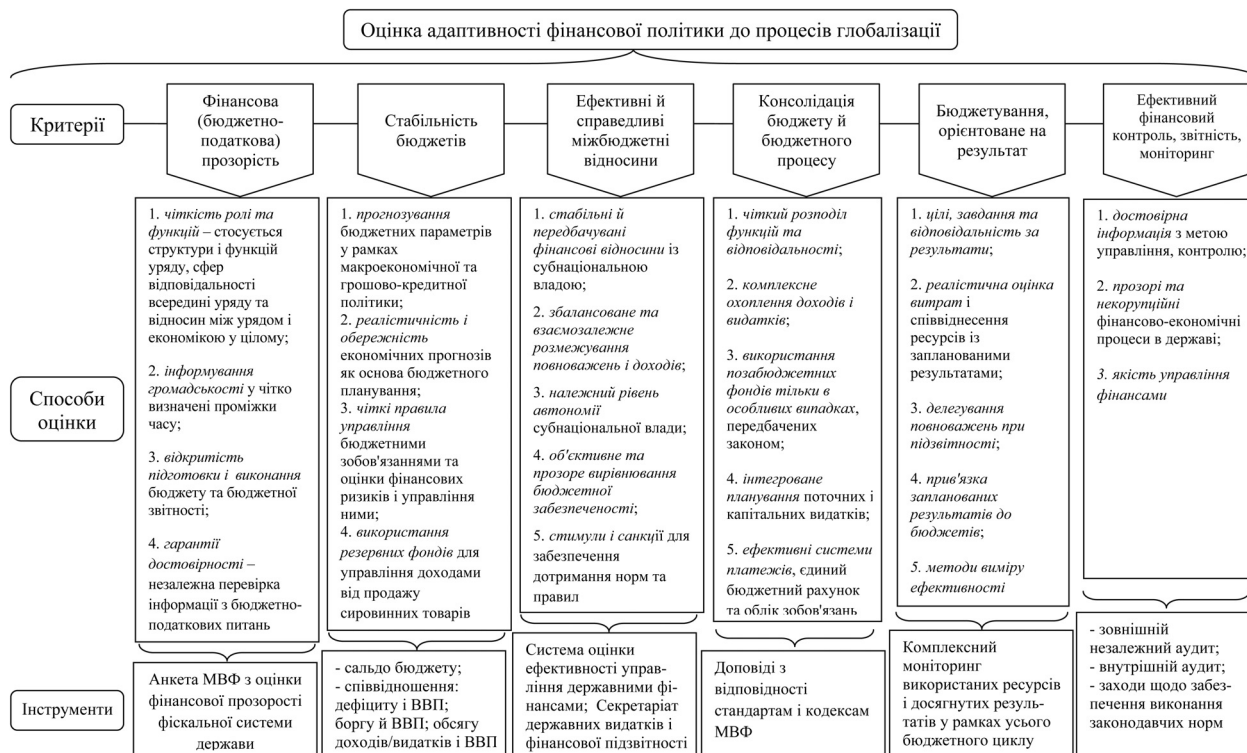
Оцінка адаптивності фінансової політики до процесів глобалізації

Критерії

Фінансова (бюджетно-податкова) прозорість

Стабільність бюджетів

Ефективні й справедливі міжбюджетні відносини

Консолідація бюджету й бюджетного процесу

Бюджетування, орієнтоване на результат

Ефективний фінансовий контроль, звітність, моніторинг

Способи оцінки

1. чіткість ролі та функцій – стосується структури і функцій уряду, сфер відповідальності всередині уряду та відносин між урядом і економікою у цілому;

2. інформування громадськості у чітко визначені проміжки часу;

3. відкритість підготовки і виконання бюджету та бюджетної звітності;

4. гарантії достовірності – незалежна перевірка інформації з бюджетно-податкових питань

1. прогнозування бюджетних параметрів у рамках макроекономічної та грошово-кредитної політики;
2. реалістичність і обережність економічних прогнозів як основа бюджетного планування;
3. чіткі правила управління бюджетними зобов'язаннями та оцінки фінансових ризиків і управління ними;
4. використання резервних фондів для управління доходами від продажу сировинних товарів

1. стабільні й передбачувані фінансові відносини із субнаціональною владою;

2. збалансоване та взаємозалежне розмежування повноважень і доходів;

3. належний рівень автономії субнаціональної влади;

4. об'єктивне та прозоре вирівнювання бюджетної забезпеченості;

5. стимули і санкції для забезпечення дотримання норм та правил

1. чіткий розподіл функцій та відповідальності;

2. комплексне охоплення доходів і видатків;

3. використання позабюджетних фондів тільки в особливих випадках, передбачених законом;

4. інтегроване планування поточних і капітальних видатків;

5. ефективні системи платежів, єдиний бюджетний рахунок та облік зобов'язань

1. цілі, завдання та відповідальність за результати;

2. реалістична оцінка витрат і співвіднесення ресурсів із запланованими результатами;

3. делегування повноважень при підзвітності;

4. прив'язка запланованих результатів до бюджетів;

5. методи виміру ефективності

1. достовірна інформація з метою управління, контролю;

2. прозорі та некорупційні фінансово-економічні процеси в державі;

3. якість управління фінансами

Інструменти

Анкета МВФ з оцінки фінансової прозорості фіскальної системи держави

- сальдо бюджету;
- співвідношення: дефіциту і ВВП; боргу й ВВП; обсягу доходів/видатків і ВВП

Система оцінки ефективності управління державними фінансами; Секретаріат державних видатків і фінансової підзвітності

Доповіді з відповідності стандартам і кодексам МВФ

Комплексний моніторинг використаних ресурсів і досягнутих результатів у рамках усього бюджетного циклу

- зовнішній незалежний аудит;
- внутрішній аудит;
- заходи щодо забезпечення виконання законодавчих норм